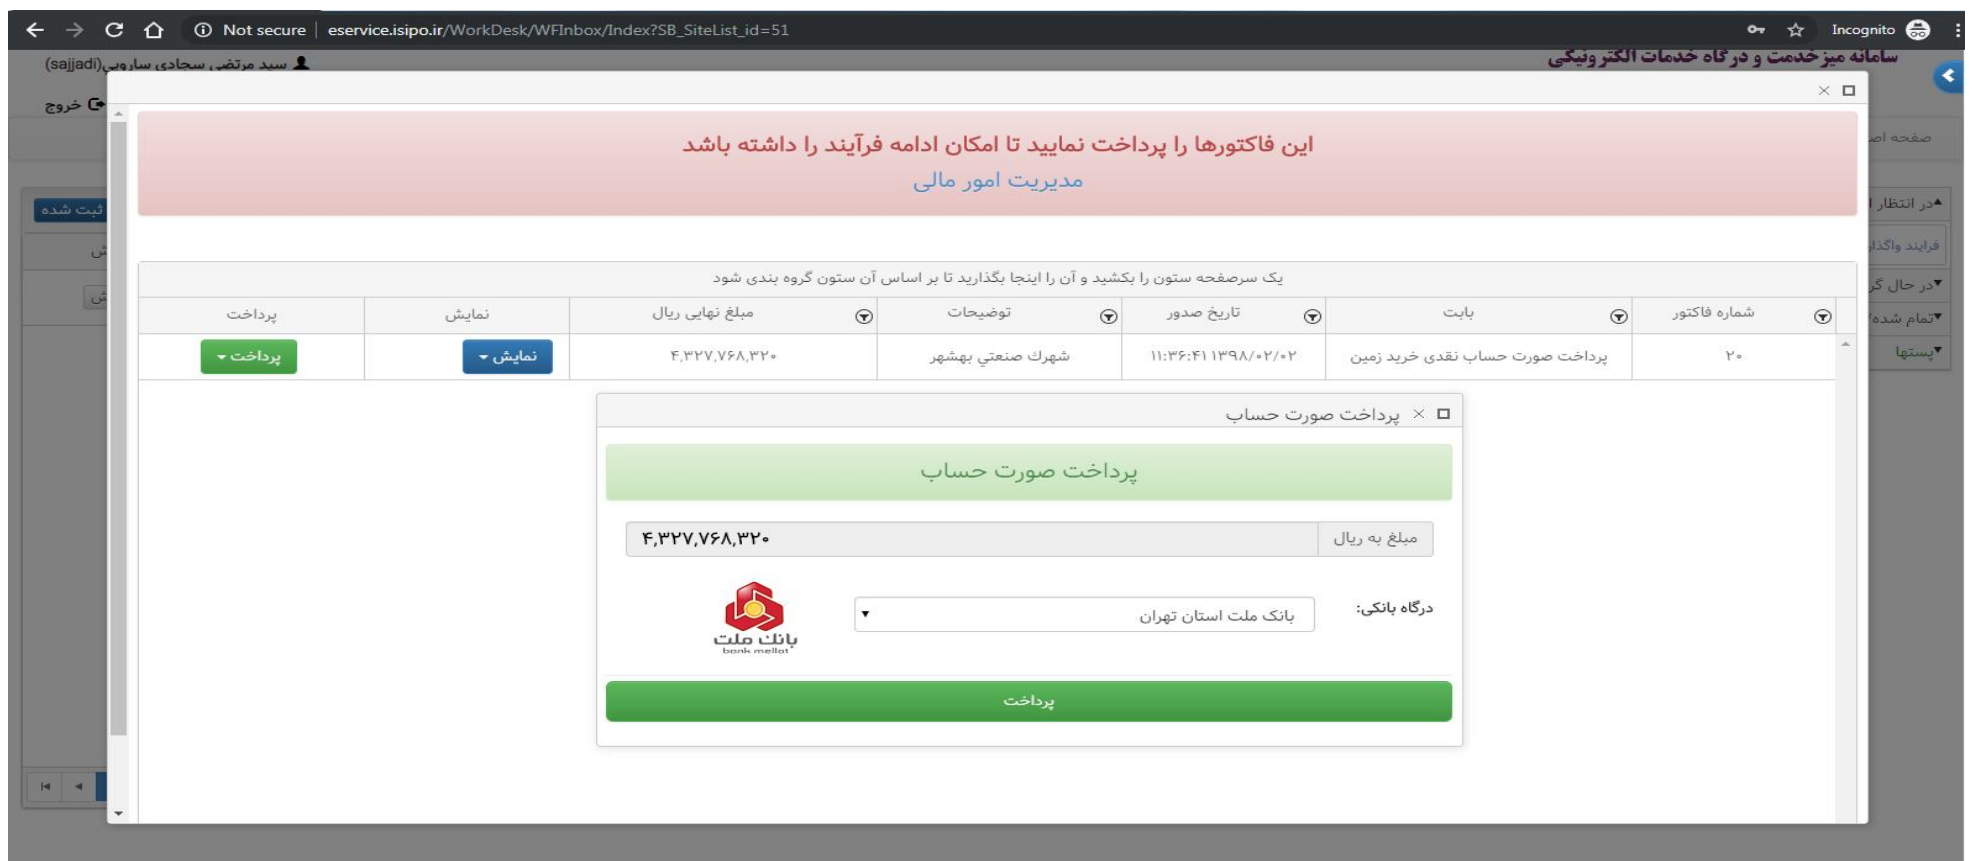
Not secure | eservice.isipo.ir/WorkDesk/WFInbox/Index?SB_SiteList_id=51

Incognito

سید مرتضی سجادی ساروی(sajjadi)

سامانه میزخدمت و درگاه خدمات الکترونیکی

خروج

صفحه اص

ثبت شده

در انتظار ا

فرایند واگذا

در حال گر

تمام شده

پستها

این فاکتورها را پرداخت نمایید تا امکان ادامه فرآیند را داشته باشد
مدیریت امور مالی

یک سرصفحه ستون را بکشید و آن را اینجا بگذارید تا بر اساس آن ستون گروه بندی شود

| شماره فاکتور | بابت | تاریخ صدور | توضیحات | مبلغ نهایی ریال | نمایش | پرداخت |
|---|---|---|---|---|---|---|
| ۲۰ | پرداخت صورت حساب نقدی خرید زمین | ۱۱:۳۶:۴۱ ۱۳۹۸/۰۲/۰۲ | شهرك صنعتي بهشهر | ۴,۳۲۷,۷۶۸,۳۲۰ | نمایش | پرداخت |

پرداخت صورت حساب

پرداخت صورت حساب

مبلغ به ریال ۴,۳۲۷,۷۶۸,۳۲۰

درگاه بانکی: بانک ملت استان تهران

بانک ملت
bank mellat

پرداخت